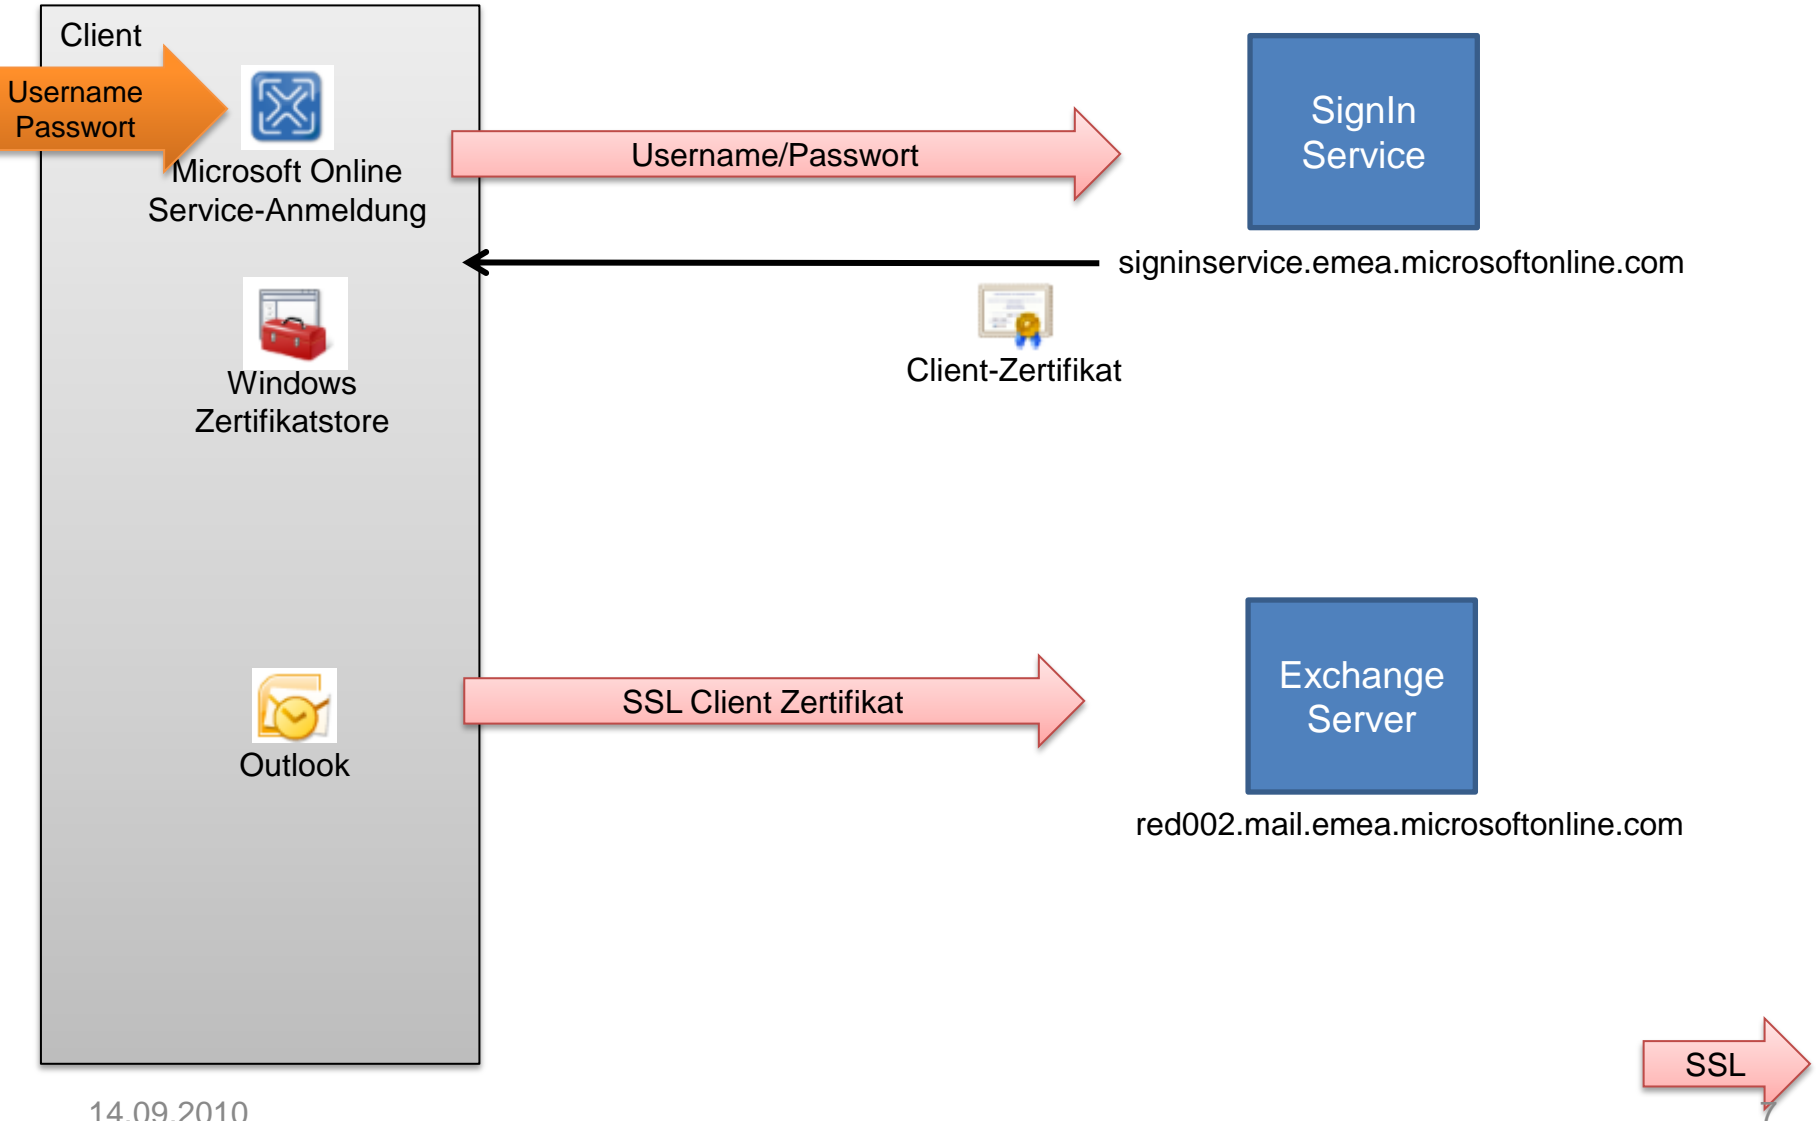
Client

Username
Passwort

Microsoft Online
Service-Anmeldung

Username/Passwort

SignIn
Service

signinservice.emea.microsoftonline.com

Client-Zertifikat

Windows
Zertifikatstore

Outlook

SSL Client Zertifikat

Exchange
Server

red002.mail.emea.microsoftonline.com

SSL

14.09.2010

7